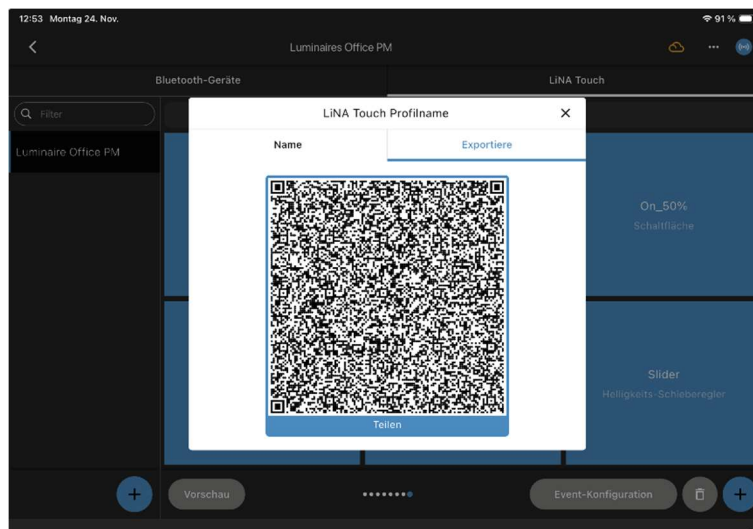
12:53 Montag 24. Nov.

91 %

Luminaires Office PM

Bluetooth-Geräte

LiNA Touch

Filter

Luminaire Office PM

LiNA Touch Profilname

Name

Exportiere

Teilen

On_50%

Schaltfläche

Slider

Helligkeits-Schieberegler

Vorschau

Event-Konfiguration